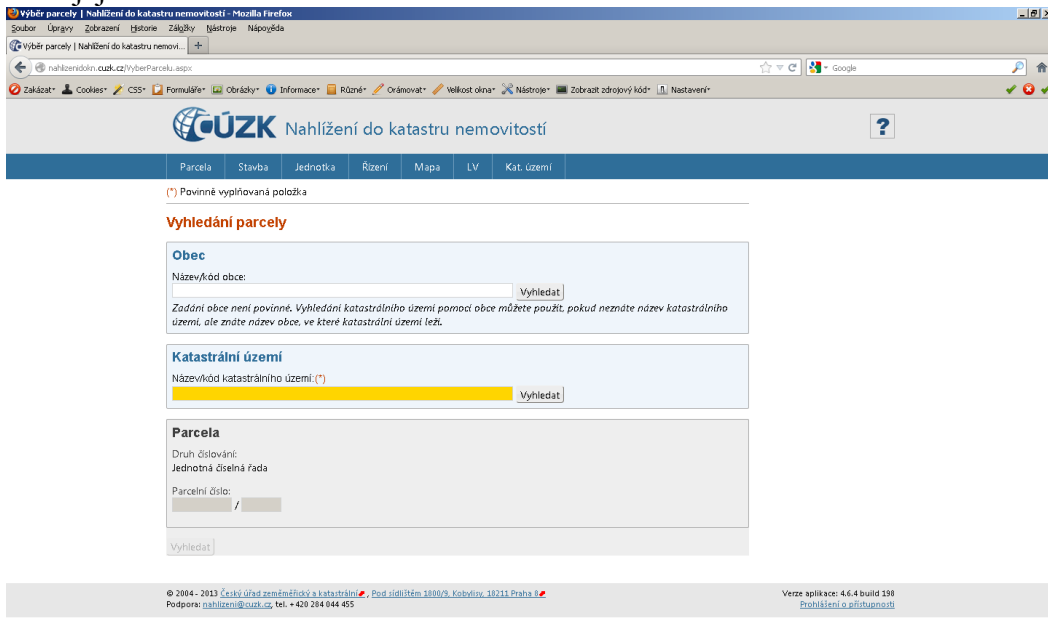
Výběr parcely | Nahlížení do katastru nemovitostí - Mozilla Firefox

Soubor Úpravy Zobrazení Historie Záložky Nástroje Nápověda

Výběr parcely | Nahlížení do katastru nemovi... +

nahlizenidokn.cuzk.cz/VyberParcelu.aspx

Google

Zakázat Cookies CSS Formuláře Obrázky Informace Různé Orámovat Velikost okna Nástroje Zobrazit zdrojový kód Nastavení

ČÚZK Nahlížení do katastru nemovitostí

?

Parcela Stavba Jednotka Řízení Mapa LV Kat. území

(*) Povinně vyplňovaná položka

Vyhledání parcely

Obec

Název/kód obce:

Vyhledat

Zadání obce není povinné. Vyhledání katastrálního území pomocí obce můžete použít, pokud neznáte název katastrálního území, ale znáte název obce, ve které katastrální území leží.

Katastrální území

Název/kód katastrálního území:(*)

Vyhledat

Parcela

Druh číslování:

Jednotná číselná řada

Parcelní číslo:

/

Vyhledat

© 2004 - 2013 Český úřad zeměměřický a katastrální, Pod sídlištěm 1800/9, Kobylisy, 18211 Praha 8

Podpora: nahlizeni@cuzk.cz, tel. + 420 284 044 455

Verze aplikace: 4.6.4 build 198

Prohlášení o přístupnosti